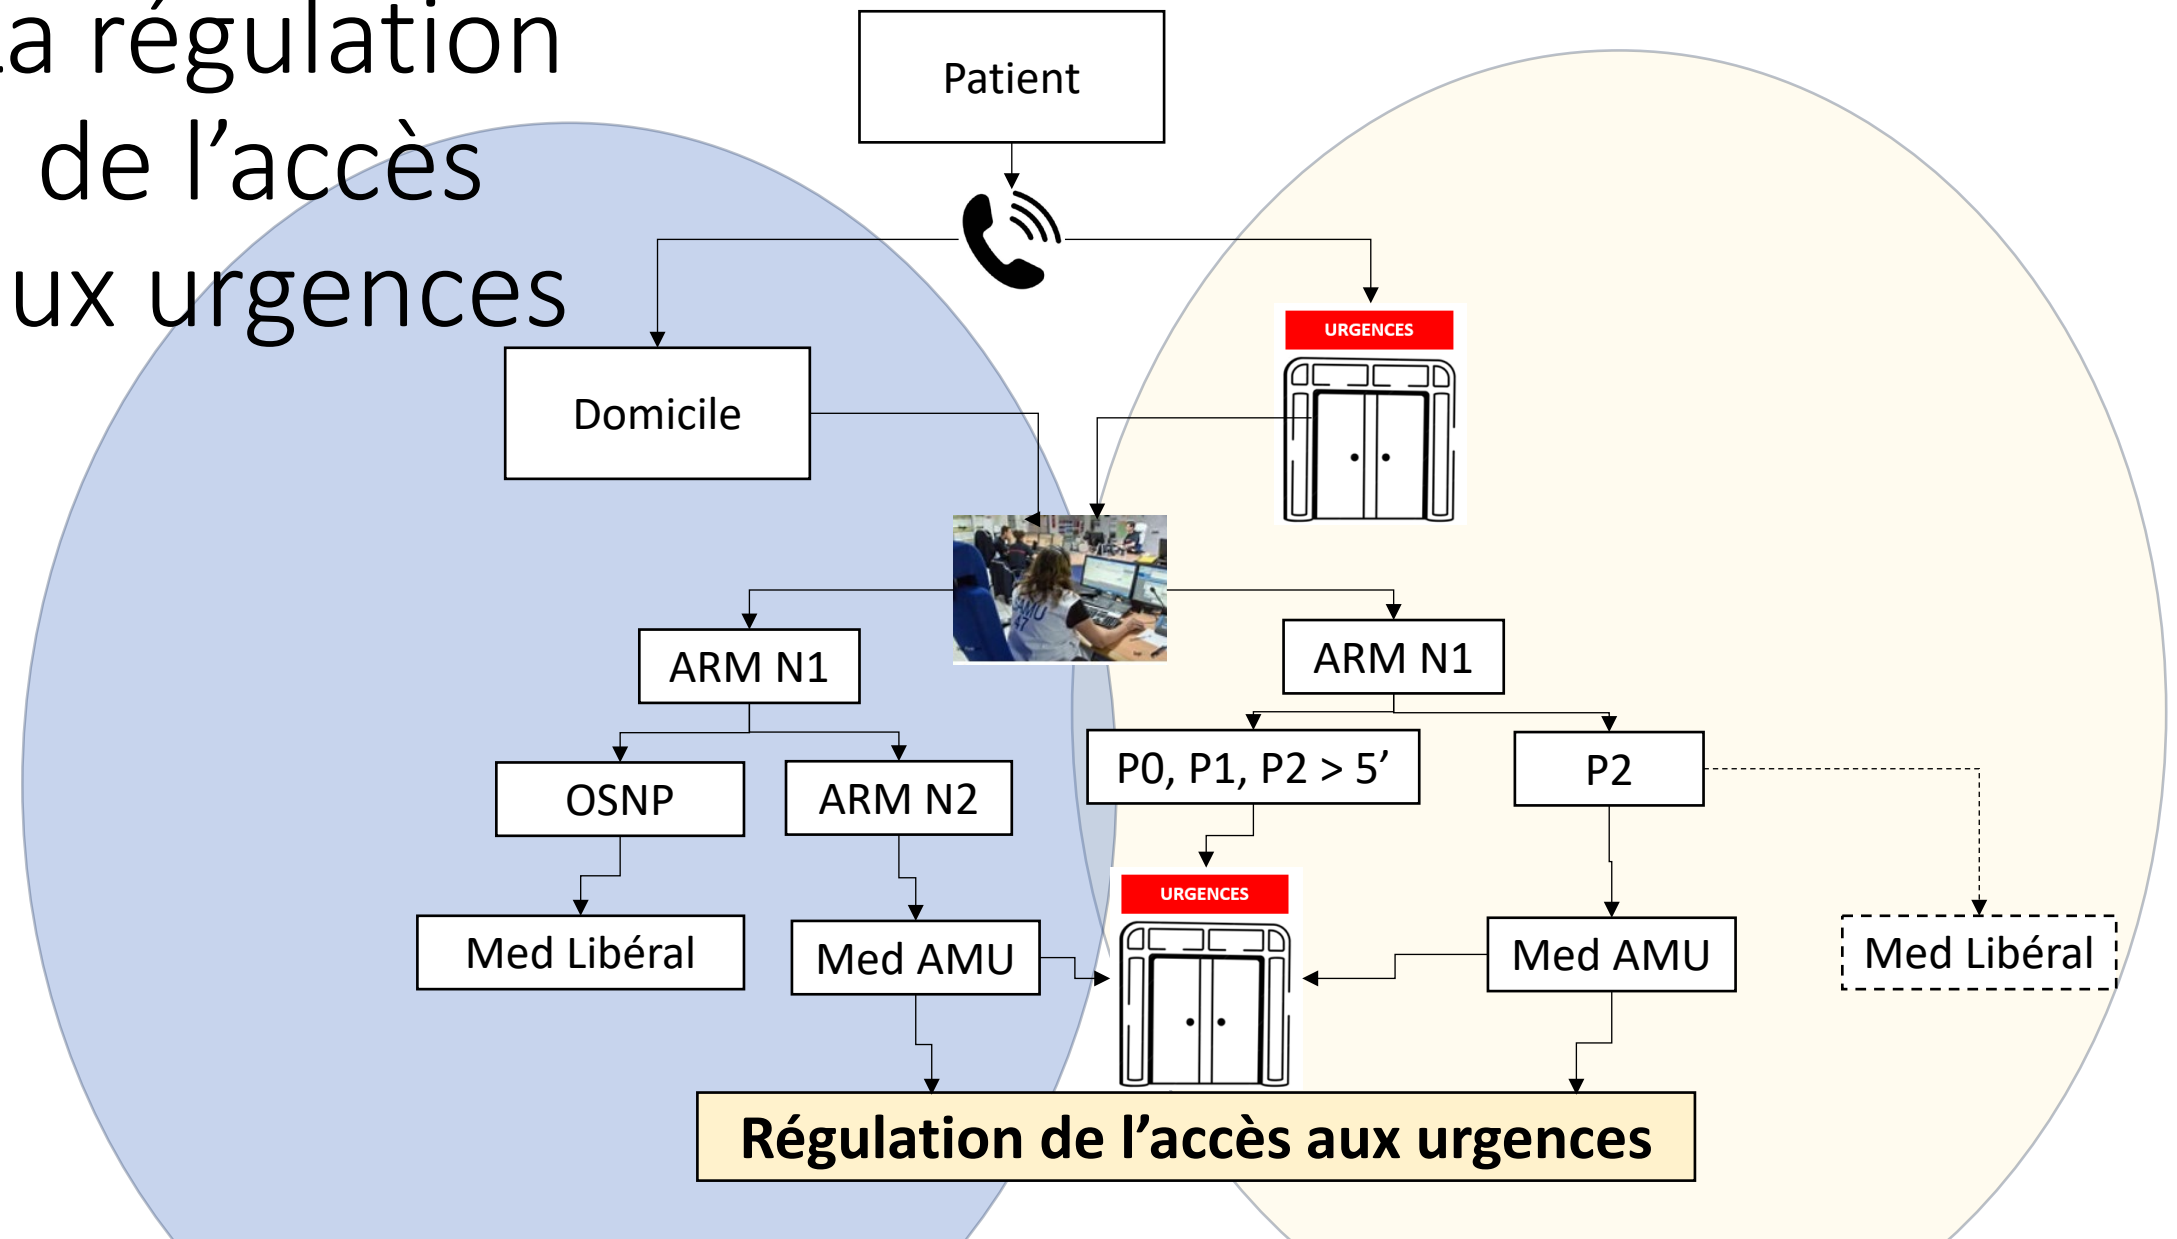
a régulation de l’accès ux urgences

Patient

Domicile

URGENCES

SAMU 47

ARM N1

ARM N1

OSNP

ARM N2

P0, P1, P2 > 5’

P2

Med Libéral

Med AMU

URGENCES

Med AMU

Med Libéral

Régulation de l’accès aux urgences